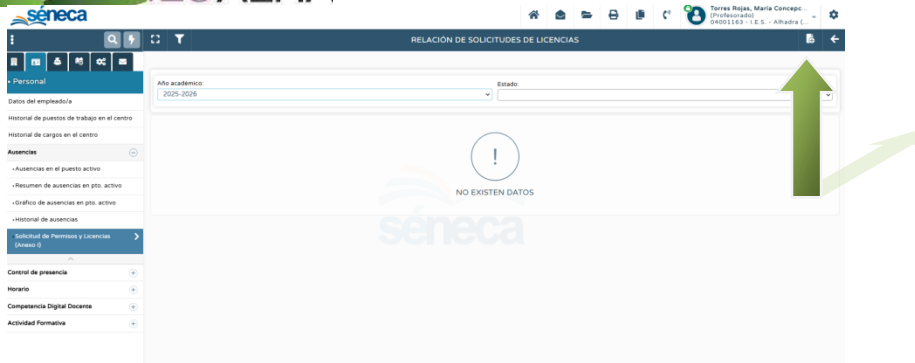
séneca

Torres Rojas, María Concepc...
(Profesorado)
04001163 - I.E.S. - Alhadra (...

RELACIÓN DE SOLICITUDES DE LICENCIAS

• Personal
Datos del empleado/a
Historial de puestos de trabajo en el centro
Historial de cargos en el centro
Ausencias
• Ausencias en el puesto activo
• Resumen de ausencias en pto. activo
• Gráfico de ausencias en pto. activo
• Historial de ausencias
Solicitud de Permisos y Licencias (Anexo I)
Control de presencia
Horario
Competencia Digital Docente
Actividad Formativa

Año académico:
2025-2026
Estado:

!
NO EXISTEN DATOS

séneca